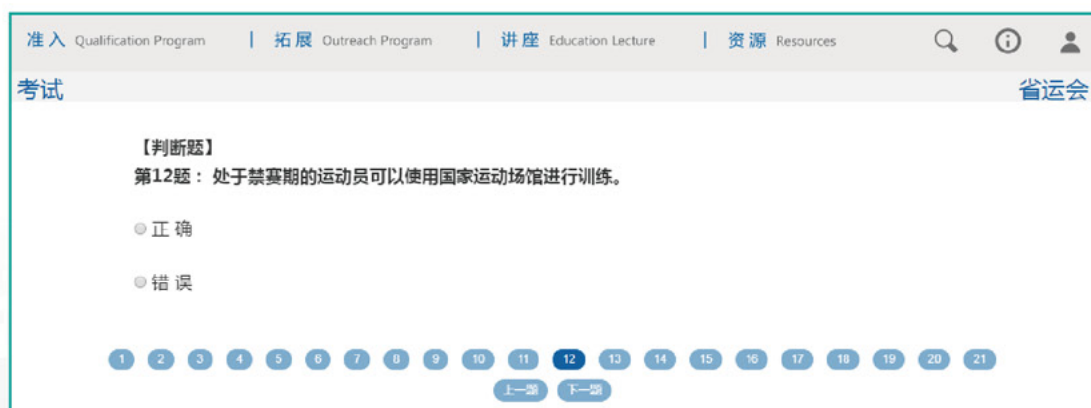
准入 Qualification Program | 拓展 Outreach Program | 讲座 Education Lecture | 资源 Resources

考试

省运会

【判断题】
第12题： 处于禁赛期的运动员可以使用国家运动场馆进行训练。

正 确

错 误

1 2 3 4 5 6 7 8 9 10 11 12 13 14 15 16 17 18 19 20 21

上一题 下一题